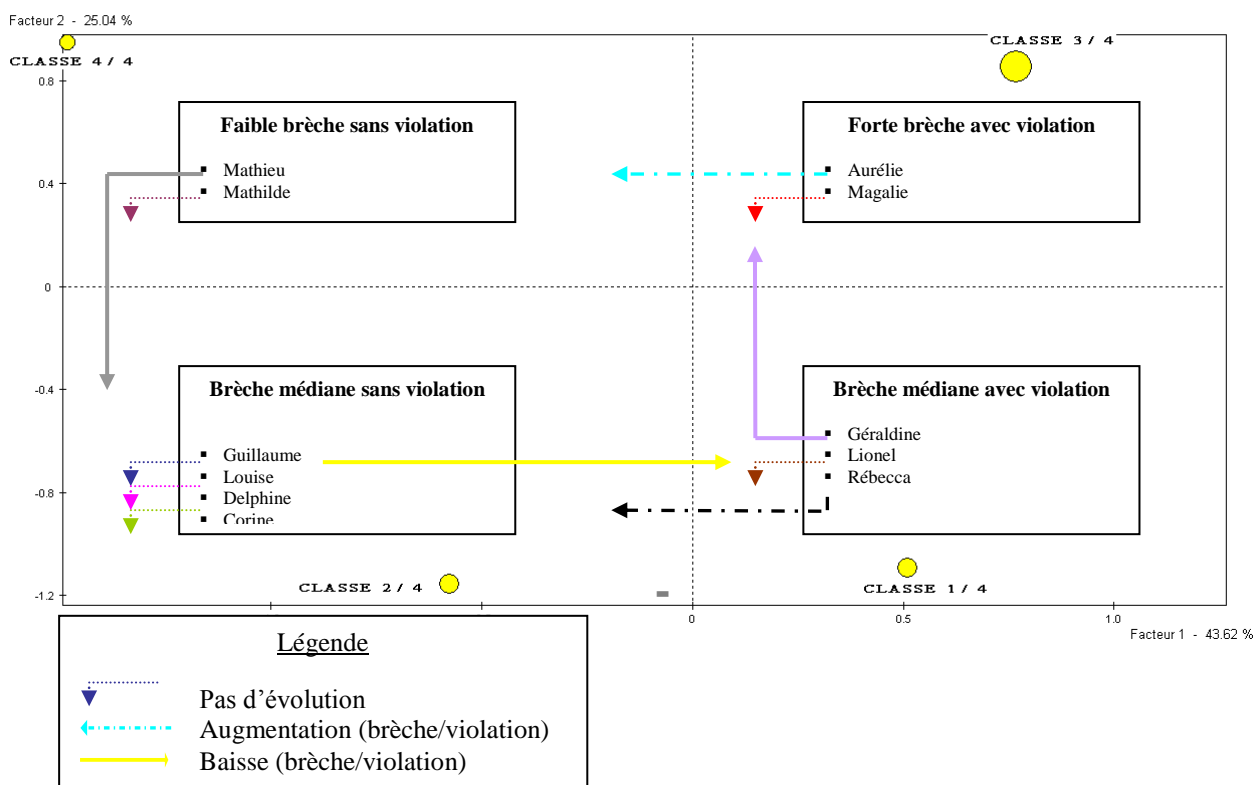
Facteur 2 - 25.04 %

CLASSE 4 / 4

CLASSE 3 / 4

0.8

0.4

0

-0.4

-0.8

-1.2

Faible brèche sans violation

Mathieu
Mathilde

Forte brèche avec violation

Aurélie
Magalie

Brèche médiane sans violation

Guillaume
Louise
Delphine
Corine

Brèche médiane avec violation

Géraldine
Lionel
Rébecca

CLASSE 2 / 4

CLASSE 1 / 4

0

0.5

1.0

Facteur 1 - 43.62 %

Légende

Pas d'évolution
Augmentation (brèche/violation)
Baisse (brèche/violation)